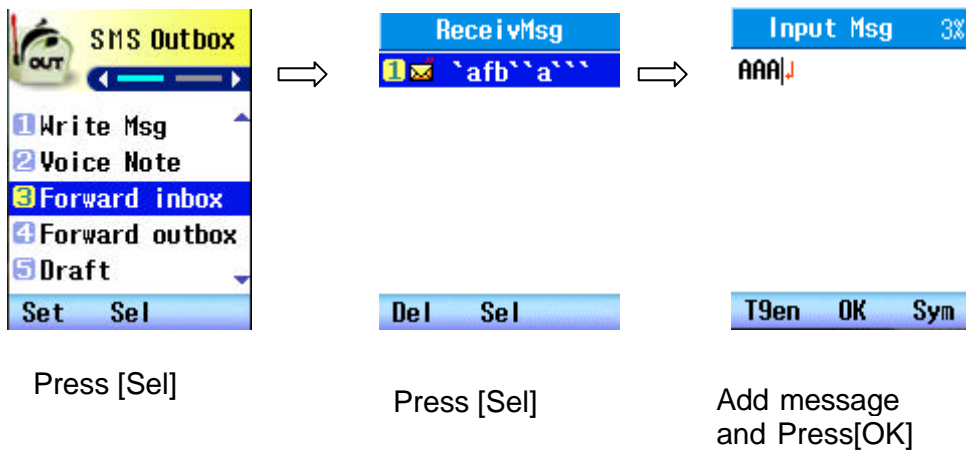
OUT SMS Outbox

1 Write Msg
2 Voice Note
3 Forward inbox
4 Forward outbox
5 Draft

Set Sel

Press [Sel]

ReceivMsg

1 `afb``a```

Del Sel

Press [Sel]

Input Msg 3%

AAA

T9en OK Sym

Add message and Press[OK]